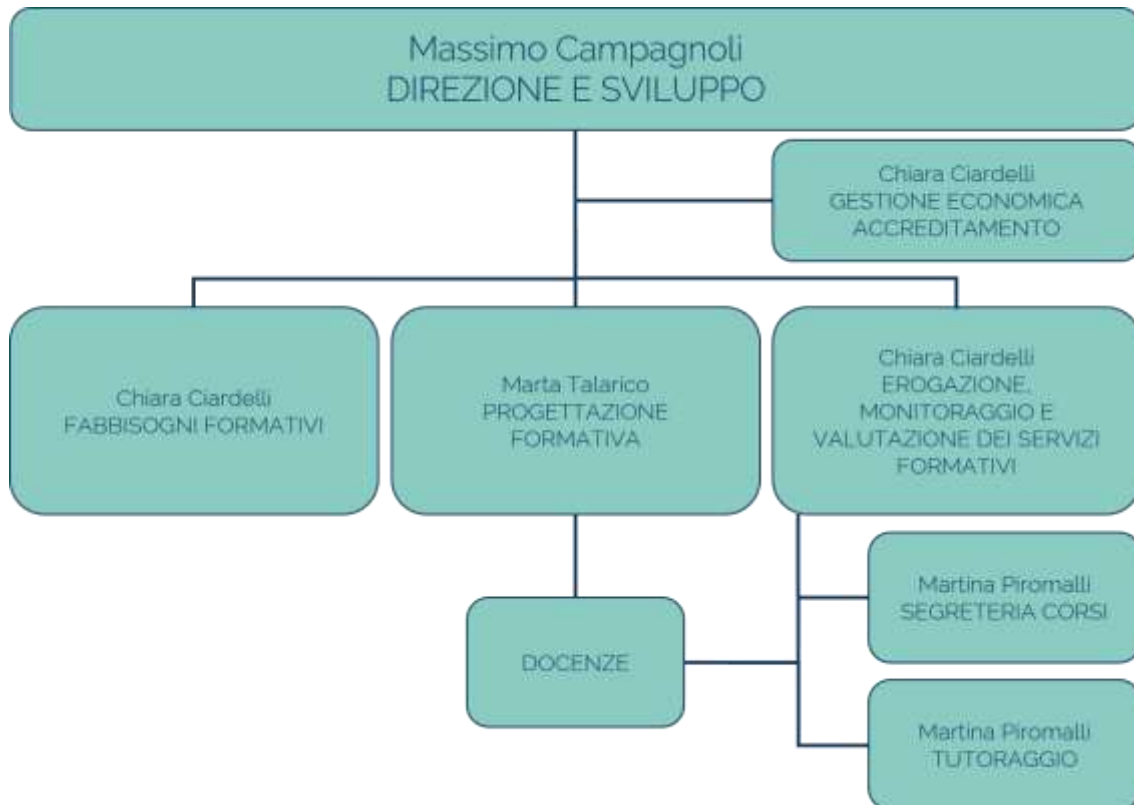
Massimo Campagnoli
DIREZIONE E SVILUPPO

Chiara Ciardelli
GESTIONE ECONOMICA
ACCREDITAMENTO

Chiara Ciardelli
FABBISOGNI FORMATIVI

Marta Talarico
PROGETTAZIONE
FORMATIVA

Chiara Ciardelli
EROGAZIONE,
MONITORAGGIO E
VALUTAZIONE DEI SERVIZI
FORMATIVI

DOCENZE

Martina Piromalli
SEGRETERIA CORSI

Martina Piromalli
TUTORAGGIO